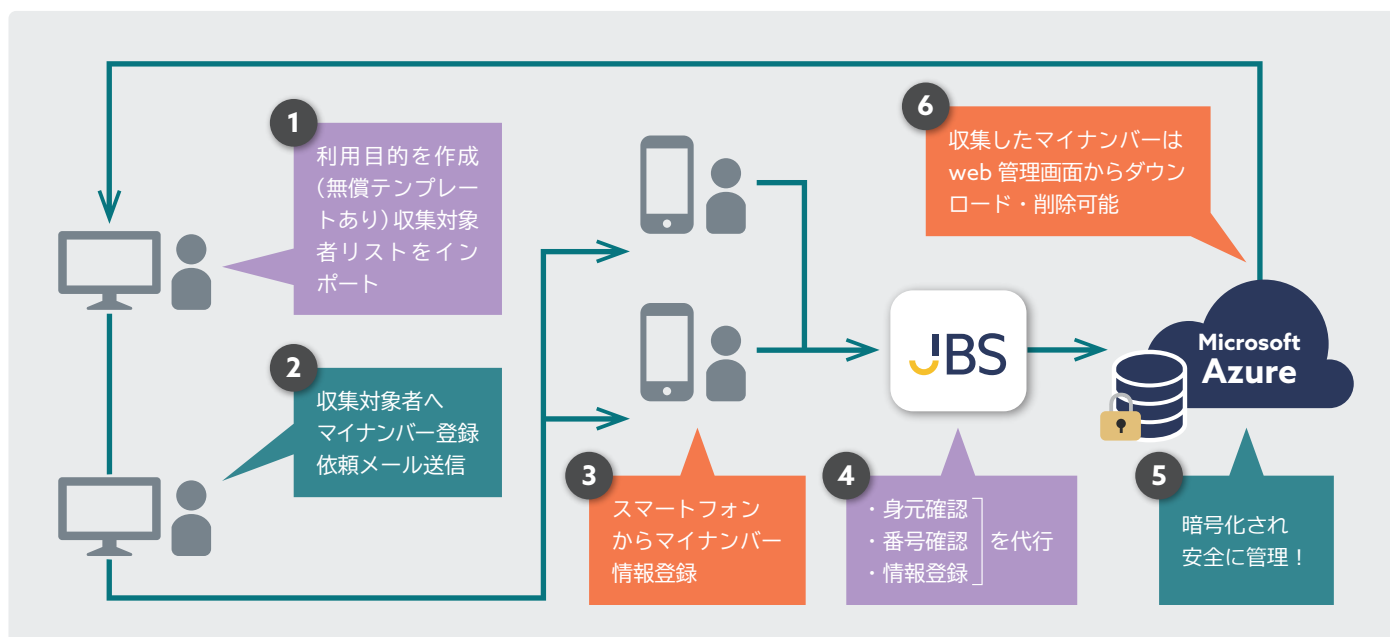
1
利用目的を作成（無償テンプレートあり）収集対象者リストをインポート

2
収集対象者へマイナンバー登録依頼メール送信

3
スマートフォンからマイナンバー情報登録

4
・身元確認
・番号確認
・情報登録
を代行

JBS

5
暗号化され安全に管理！

6
収集したマイナンバーはweb 管理画面からダウンロード・削除可能

Microsoft Azure